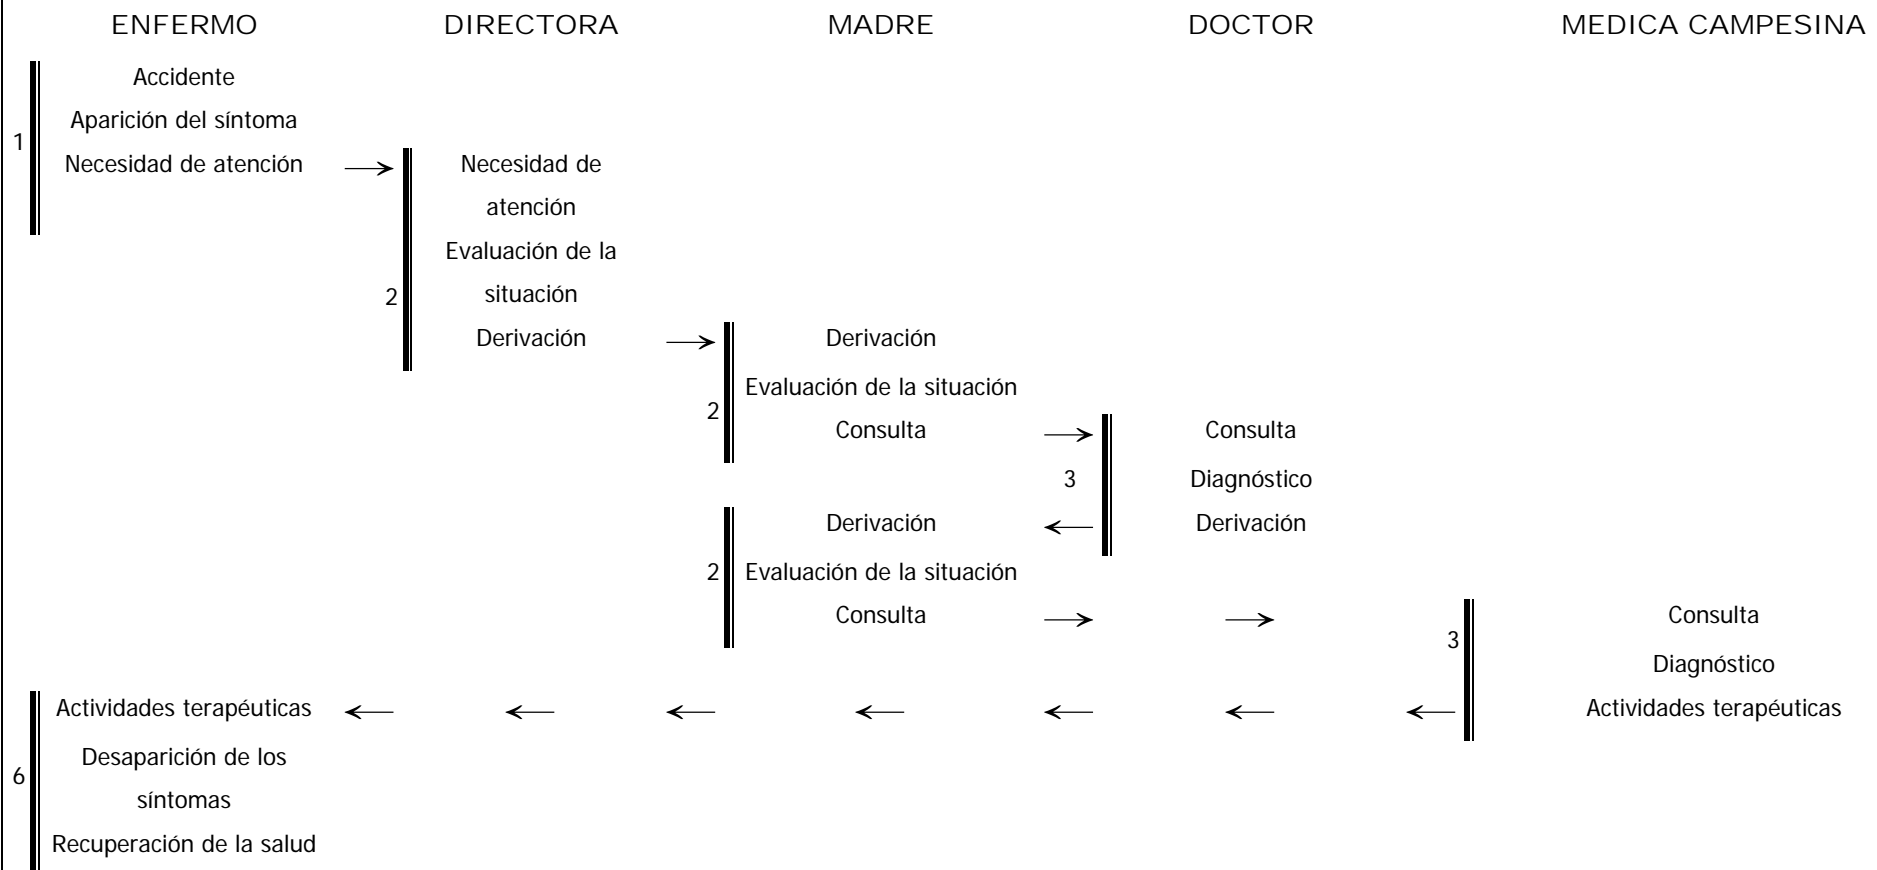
ENFERMO DIRECTORA MADRE DOCTOR MEDICA CAMPESINA

1
Accidente
Aparición del síntoma
Necesidad de atención

2
Necesidad de atención
Evaluación de la situación
Derivación

2
Derivación
Evaluación de la situación
Consulta

3
Consulta
Diagnóstico
Derivación

2
Derivación
Evaluación de la situación
Consulta

3
Consulta
Diagnóstico
Actividades terapéuticas

6
Actividades terapéuticas
Desaparición de los síntomas
Recuperación de la salud